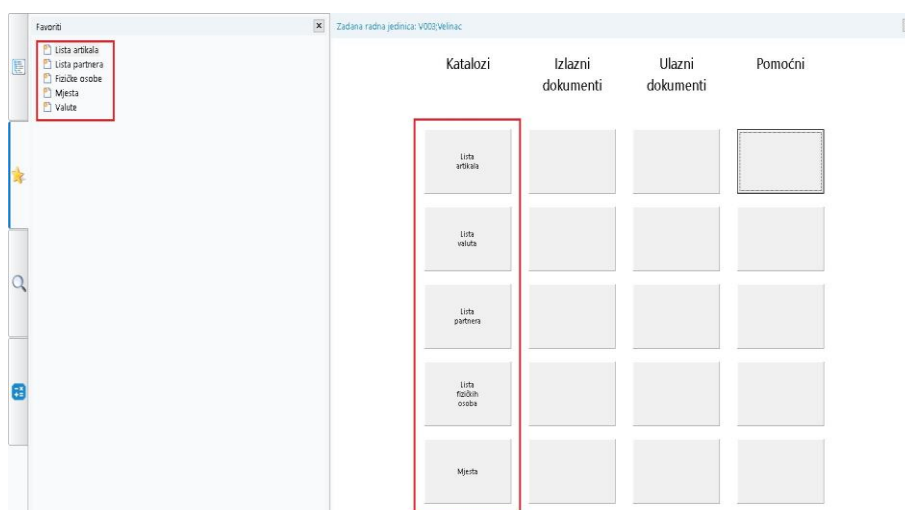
Favoriti
Lista artikala
Lista partnera
Fizičke osobe
Mjesta
Valute

Zadana radna jedinica: V003;Velinac

Katalozi

Izlazni dokumenti

Ulazni dokumenti

Pomoćni

Lista artikala

Lista valuta

Lista partnera

Lista fizičkih osoba

Mjesta